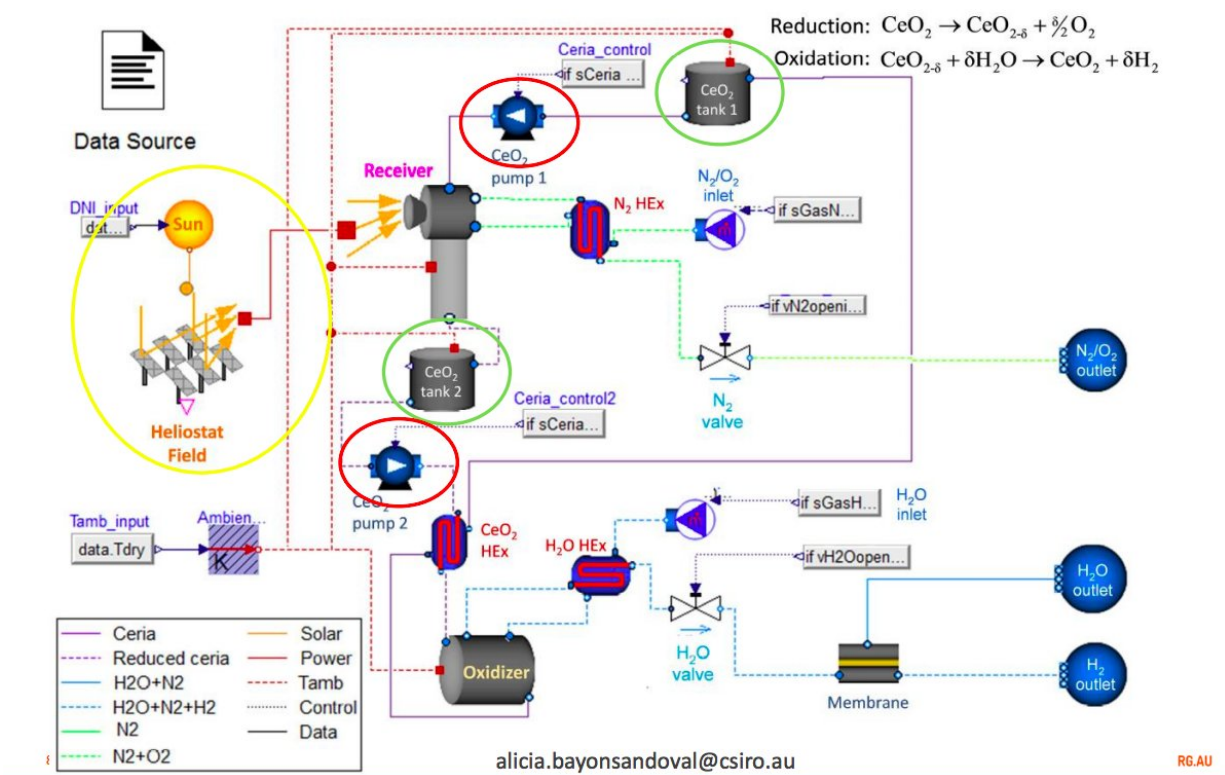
Reduction: $CeO_2 \rightarrow CeO_{2-\delta} + \delta/2 O_2$
Oxidation: $CeO_{2-\delta} + \delta H_2O \rightarrow CeO_2 + \delta H_2$

Data Source

Ceria_control
if sCeria ...
$CeO_2$ tank 1
$CeO_2$ pump 1
Receiver
DNI_input
dat...
Sun
$N_2$ HEx
$N_2/O_2$ inlet
if sGasN...
if vN2openi...
Heliostat Field
$CeO_2$ tank 2
Ceria_control2
if sCeria...
$N_2$ valve
$N_2/O_2$ outlet
$CeO_2$ pump 2
Tamb_input
data.Tdry
Ambien...
K
$CeO_2$ HEx
$H_2O$ HEx
if sGasH...
$H_2O$ inlet
if vH2Oopen...
$H_2O$ outlet
$H_2O$ valve
Oxidizer
Membrane
$H_2$ outlet

| | |
|---|---|
| Ceria | Solar |
| Reduced ceria | Power |
| H2O+N2 | Tamb |
| H2O+N2+H2 | Control |
| N2 | Data |
| N2+O2 | |

alicia.bayonsandoval@csiro.au
RG.AU